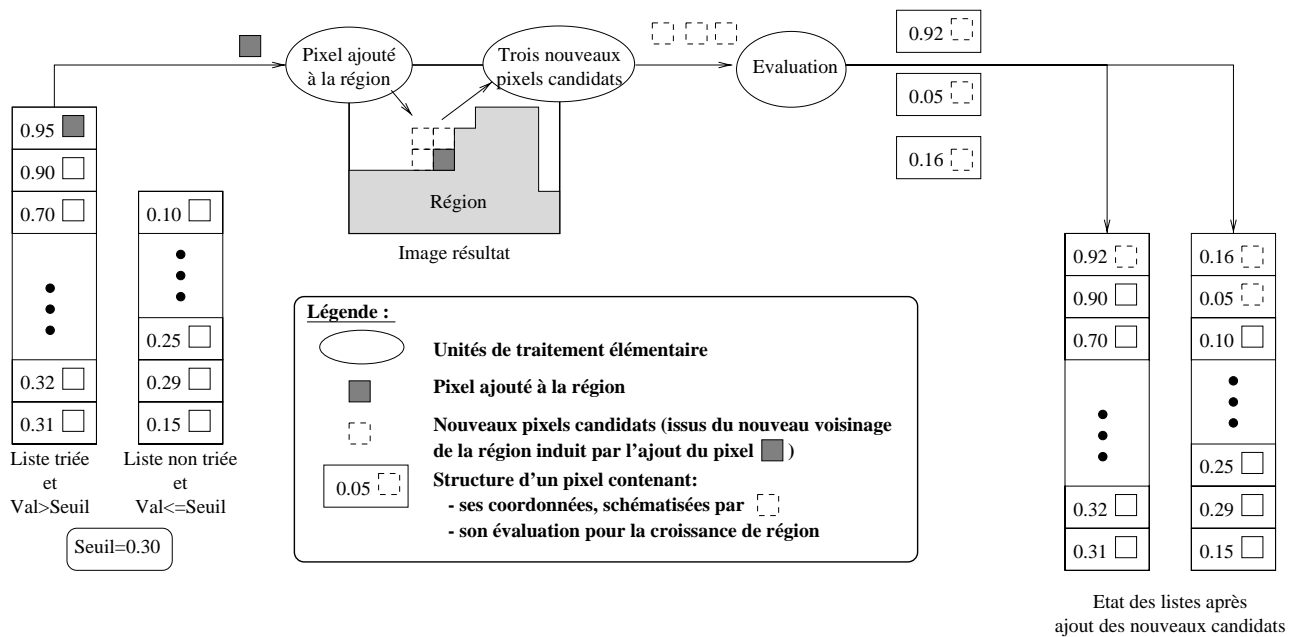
Pixel ajouté à la région

Trois nouveaux pixels candidats

Evaluation

0.92

0.05

0.16

0.95
0.90
0.70
0.32
0.31

Liste triée et Val>Seuil

0.10
0.25
0.29
0.15

Liste non triée et Val<=Seuil

Seuil=0.30

Région

Image résultat

Légende :

Unités de traitement élémentaire

Pixel ajouté à la région

Nouveaux pixels candidats (issus du nouveau voisinage de la région induit par l'ajout du pixel )

0.05

Structure d'un pixel contenant:
- ses coordonnées, schématisées par
- son évaluation pour la croissance de région

0.92
0.90
0.70
0.32
0.31

0.16
0.05
0.10
0.25
0.29
0.15

Etat des listes après ajout des nouveaux candidats